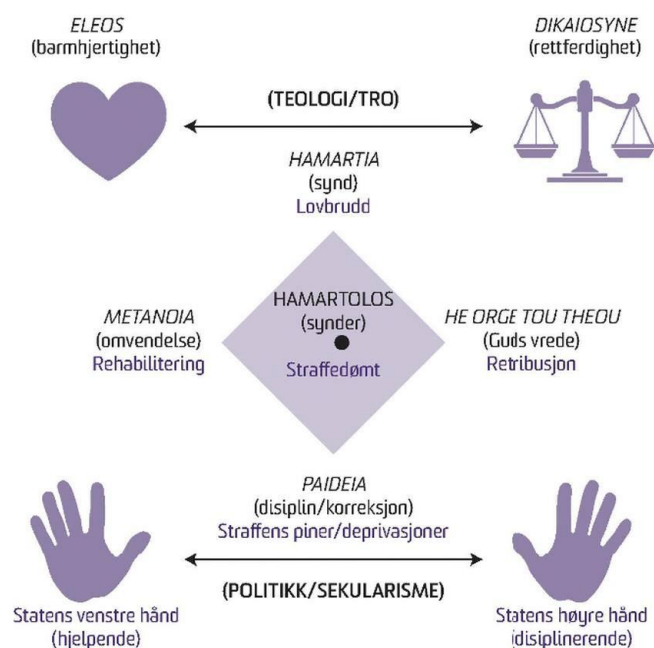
ELEOS
(barmhjertighet)

DIKAIOSYNE
(rettferdighet)

(TEOLOGI/TRO)

HAMARTIA
(synd)
Lovbrudd

METANOIA
(omvendelse)
Rehabilitering

HAMARTOLOS
(synder)
Straffedømt

HE ORGE TOU THEOU
(Guds vrede)
Retribusjon

PAIDEIA
(disiplin/korreksjon)
Straffens piner/deprivasjoner

(POLITIKK/SEKULARISME)

Statens venstre hånd
(hjelpende)

Statens høyre hånd
(disiplinerende)